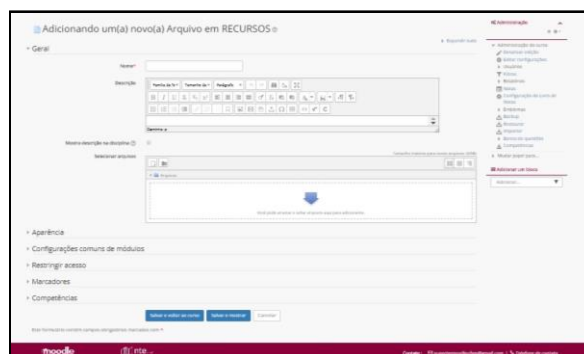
Adicionando um(a) novo(a) Arquivo em RECURSOS

Geral

Expandir tudo

Nome*

Descrição

Família da fo... Tamanho da f... Parágrafo

Caminho: p

Mostra descrição na disciplina

Selecionar arquivos

Arquivos

Você pode arrastar e soltar arquivos aqui para adicioná-los

Aparência

Configurações comuns de módulos

Restringir acesso

Marcadores

Competências

Salvar e voltar ao curso Salvar e mostrar Cancelar

Este formulário contém campos obrigatórios marcados com *

Administração

Administração do curso

Desativar edição

Editar configurações

Usuários

Filtros

Relatórios

Notas

Configuração do Livro de Notas

Emblemas

Backup

Restaurar

Importar

Banco de questões

Competências

Mudar papel para...

Adicionar um bloco

Adicionar...

moodle

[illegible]